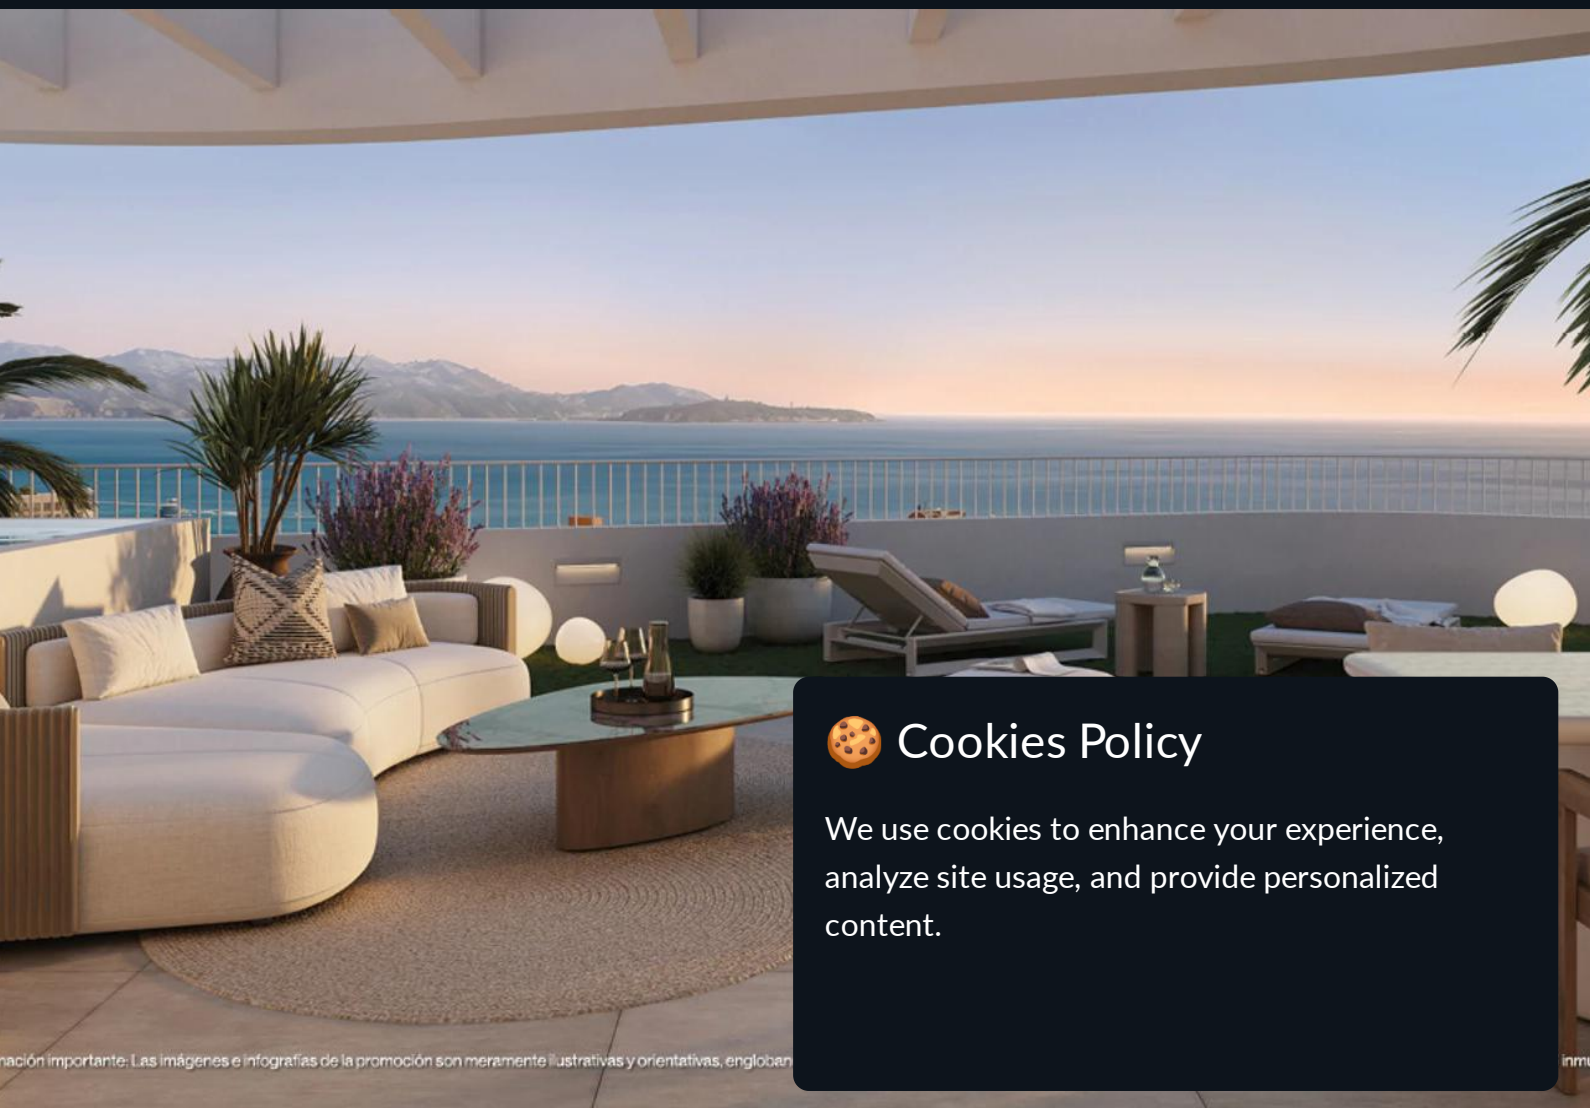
🍪 Cookies Policy

We use cookies to enhance your experience, analyze site usage, and provide personalized content.

nación importante: Las imágenes e infografías de la promoción son meramente ilustrativas y orientativas, engloban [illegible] inmu